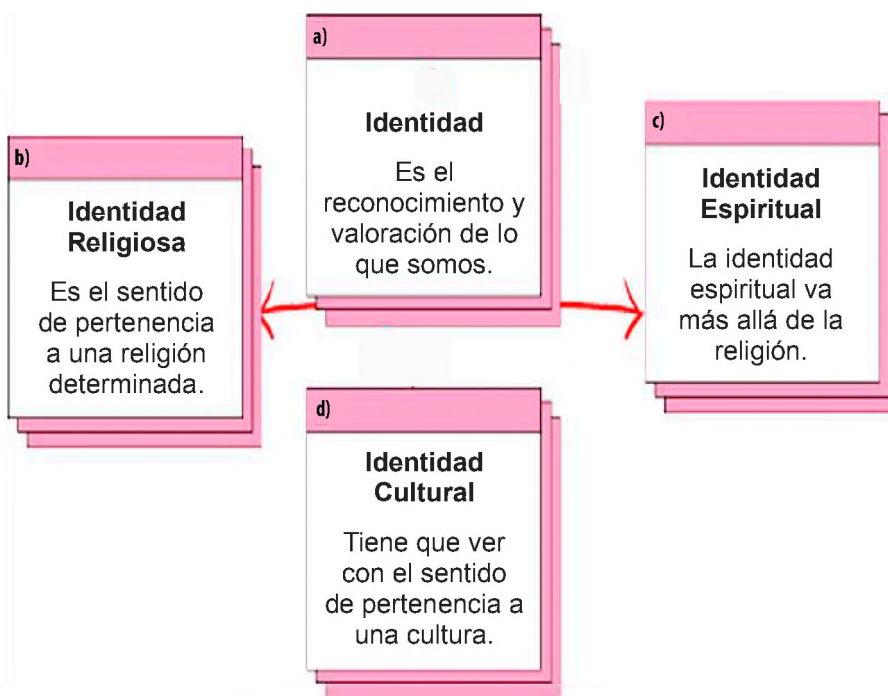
a)

Identidad

Es el reconocimiento y valoración de lo que somos.

b)

Identidad Religiosa

Es el sentido de pertenencia a una religión determinada.

c)

Identidad Espiritual

La identidad espiritual va más allá de la religión.

d)

Identidad Cultural

Tiene que ver con el sentido de pertenencia a una cultura.